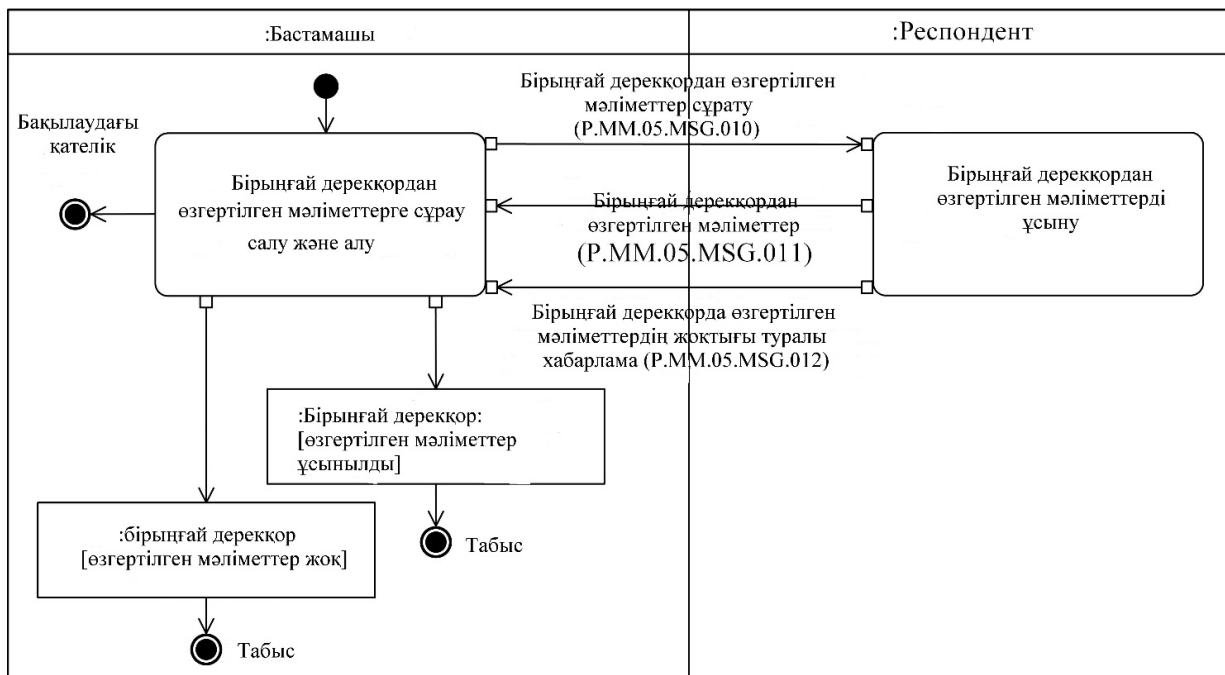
:Бастамашы

:Респондент

Бірыңғай деректордан өзгертілген мәліметтер сұрату (P.MM.05.MSG.010)

Бақылаудағы қателік

Бірыңғай дерекқордан өзгертілген мәліметтерге сұрау салу және алу

Бірыңғай дерекқордан өзгертілген мәліметтер (P.MM.05.MSG.011)

Бірыңғай дерекқордан өзгертілген мәліметтерді ұсыну

Бірыңғай дерекқорда өзгертілген мәліметтердің жоқтығы туралы хабарлама (P.MM.05.MSG.012)

:Бірыңғай дерекқор: [өзгертілген мәліметтер ұсынылды]

Табыс

:бірыңғай дерекқор [өзгертілген мәліметтер жоқ]

Табыс